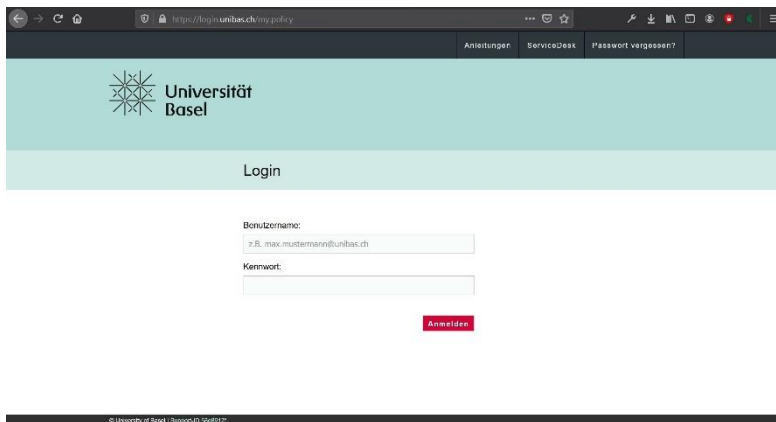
https://login.unibas.ch/my.policy

Anleitungen ServiceDesk Passwort vergessen?

Universität Basel

Login

Benutzername:

z.B. max.mustermann@unibas.ch

Kennwort:

Anmelden

© University of Basel | Support-ID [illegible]